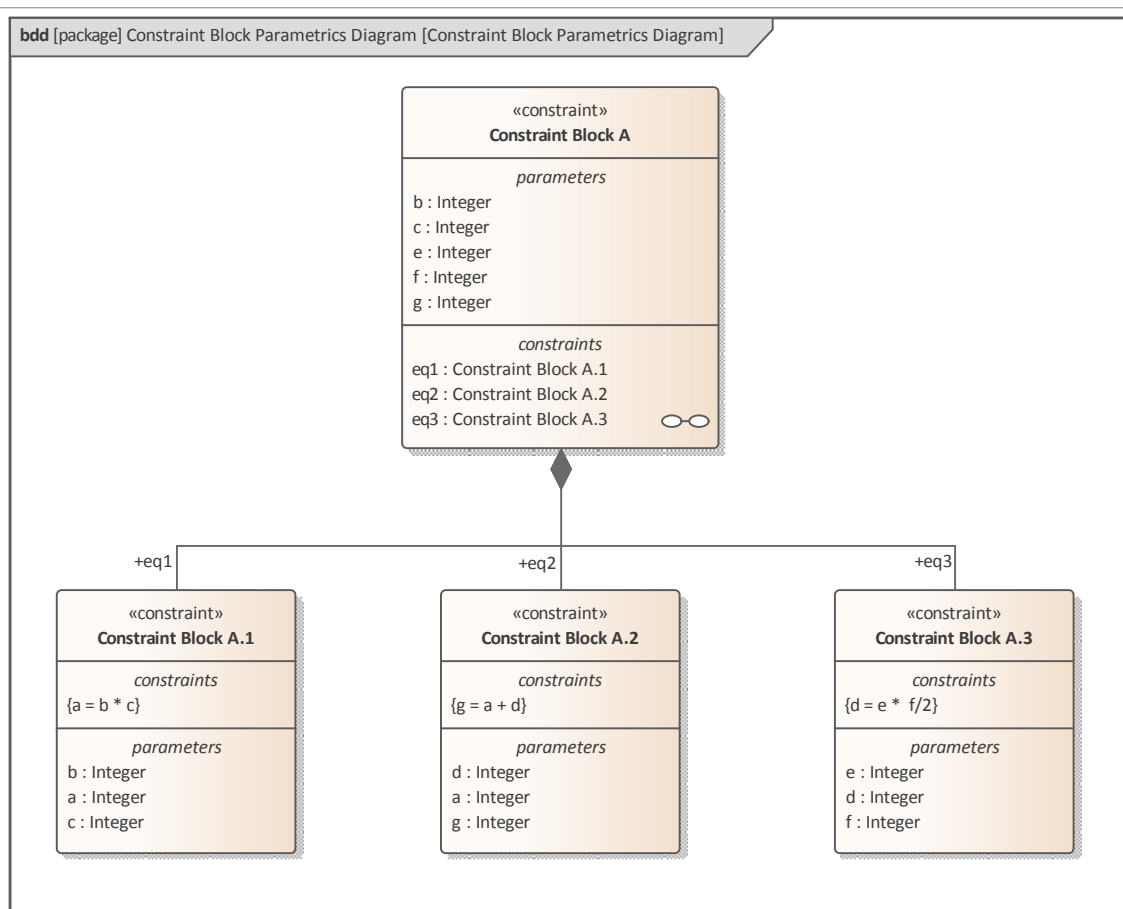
**bdd** [package] Constraint Block Parametrics Diagram [Constraint Block Parametrics Diagram]

«constraint»
**Constraint Block A**

*parameters*
b : Integer
c : Integer
e : Integer
f : Integer
g : Integer

*constraints*
eq1 : Constraint Block A.1
eq2 : Constraint Block A.2
eq3 : Constraint Block A.3

+eq1

+eq2

+eq3

«constraint»
**Constraint Block A.1**

*constraints*
{a = b * c}

*parameters*
b : Integer
a : Integer
c : Integer

«constraint»
**Constraint Block A.2**

*constraints*
{g = a + d}

*parameters*
d : Integer
a : Integer
g : Integer

«constraint»
**Constraint Block A.3**

*constraints*
{d = e * f/2}

*parameters*
e : Integer
d : Integer
f : Integer